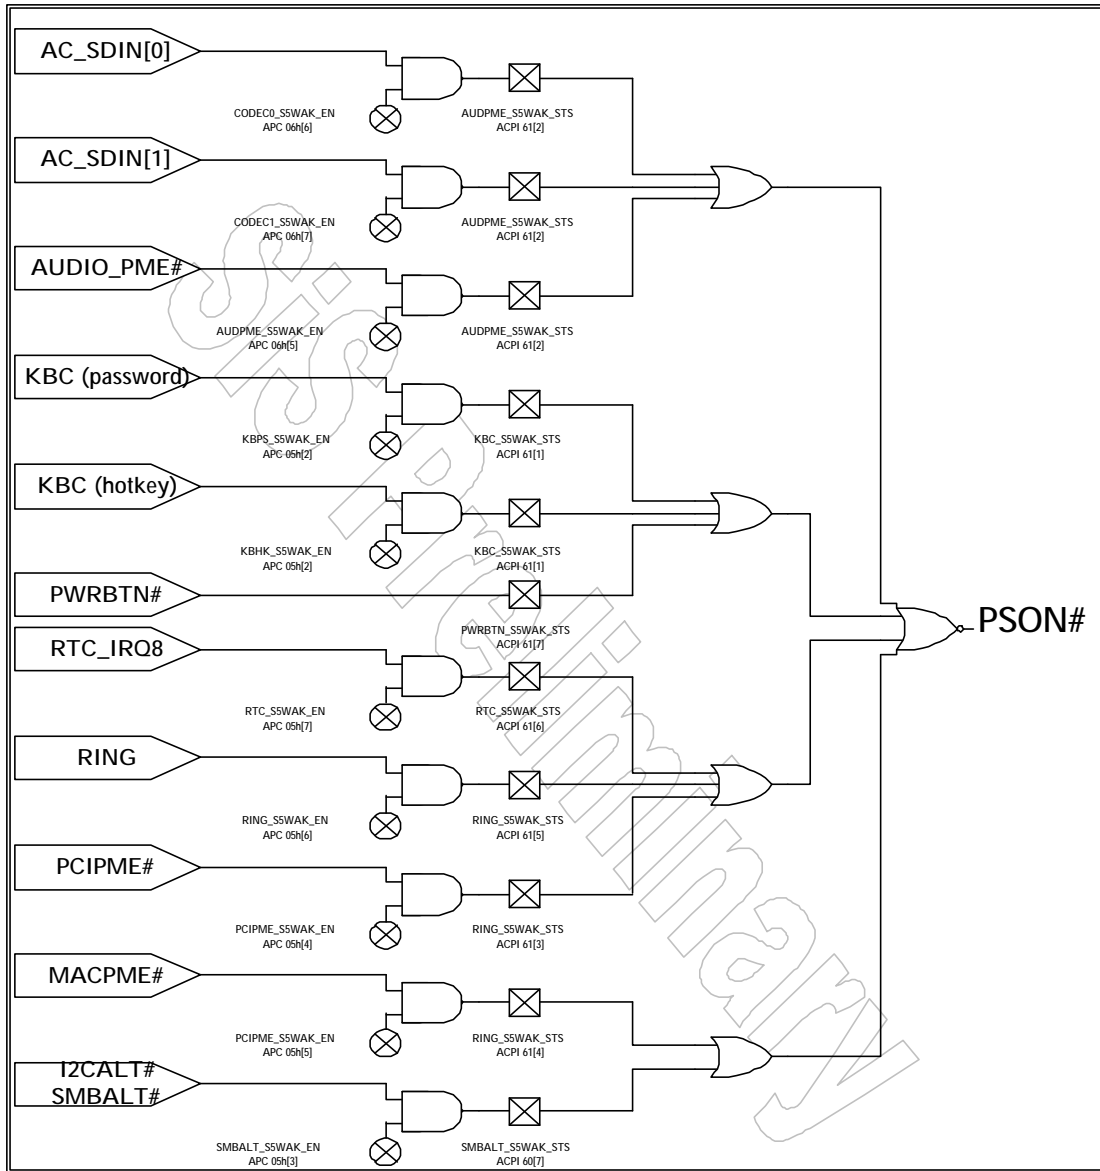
AC_SDIN[0]

CODEC0_S5WAK_EN
APC 06h[6]

AUDPME_S5WAK_STS
ACPI 61[2]

AC_SDIN[1]

CODEC1_S5WAK_EN
APC 06h[7]

AUDPME_S5WAK_STS
ACPI 61[2]

AUDIO_PME#

AUDPME_S5WAK_EN
APC 06h[5]

AUDPME_S5WAK_STS
ACPI 61[2]

KBC (password)

KBPS_S5WAK_EN
APC 05h[2]

KBC_S5WAK_STS
ACPI 61[1]

KBC (hotkey)

KBHK_S5WAK_EN
APC 05h[2]

KBC_S5WAK_STS
ACPI 61[1]

PWRBTN#

PWRBTN_S5WAK_STS
ACPI 61[7]

PSON#

RTC_IRQ8

RTC_S5WAK_EN
APC 05h[7]

RTC_S5WAK_STS
ACPI 61[6]

RING

RING_S5WAK_EN
APC 05h[6]

RING_S5WAK_STS
ACPI 61[5]

PCIPME#

PCIPME_S5WAK_EN
APC 05h[4]

RING_S5WAK_STS
ACPI 61[3]

MACPME#

PCIPME_S5WAK_EN
APC 05h[5]

RING_S5WAK_STS
ACPI 61[4]

I2CALT#
SMBALT#

SMBALT_S5WAK_EN
APC 05h[3]

SMBALT_S5WAK_STS
ACPI 60[7]

SiS Preliminary